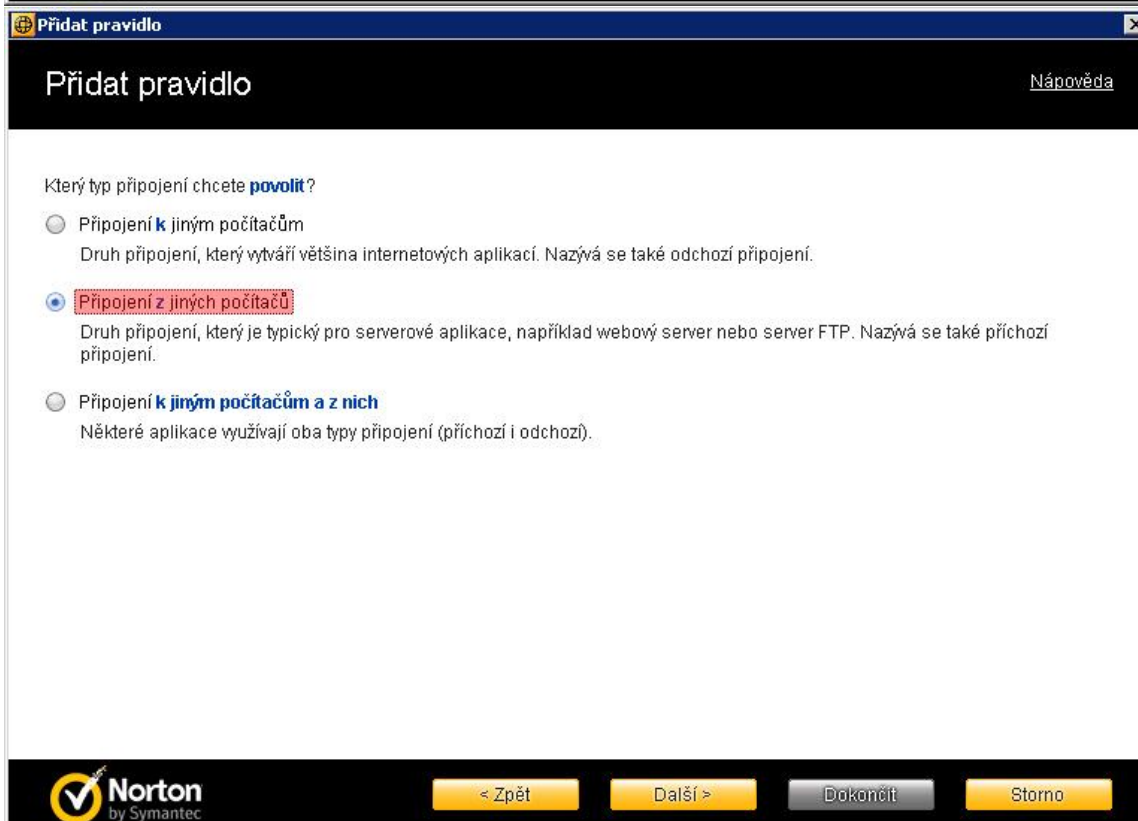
Přidat pravidlo

Přidat pravidlo

Nápověda

Který typ připojení chcete povolit?

Připojení k jiným počítačům

Druh připojení, který vytváří většina internetových aplikací. Nazývá se také odchozí připojení.

Připojení z jiných počítačů

Druh připojení, který je typický pro serverové aplikace, například webový server nebo server FTP. Nazývá se také příchozí připojení.

Připojení k jiným počítačům a z nich

Některé aplikace využívají oba typy připojení (příchozí i odchozí).

Norton by Symantec

< Zpět

Další >

Dokončit

Storno